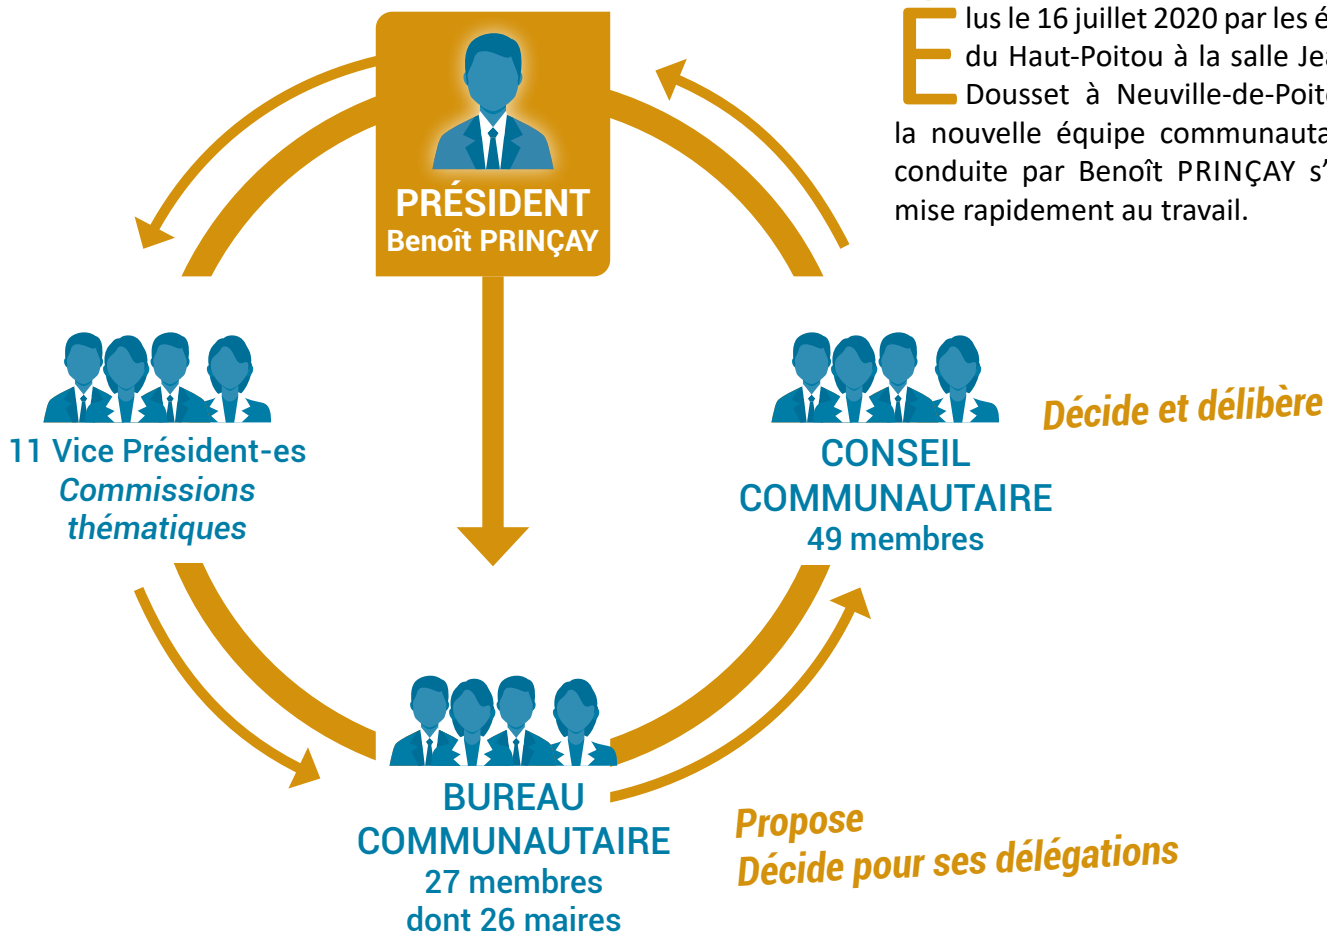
PRÉSIDENT
Benoît PRINÇAY

Elus le 16 juillet 2020 par les é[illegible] du Haut-Poitou à la salle Je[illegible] Dousset à Neuville-de-Poit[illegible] la nouvelle équipe communauta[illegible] conduite par Benoît PRINÇAY s'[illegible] mise rapidement au travail.

11 Vice Président-es
Commissions thématiques

CONSEIL COMMUNAUTAIRE
49 membres

Décide et délibère

BUREAU COMMUNAUTAIRE
27 membres
dont 26 maires

Propose
Décide pour ses délégations